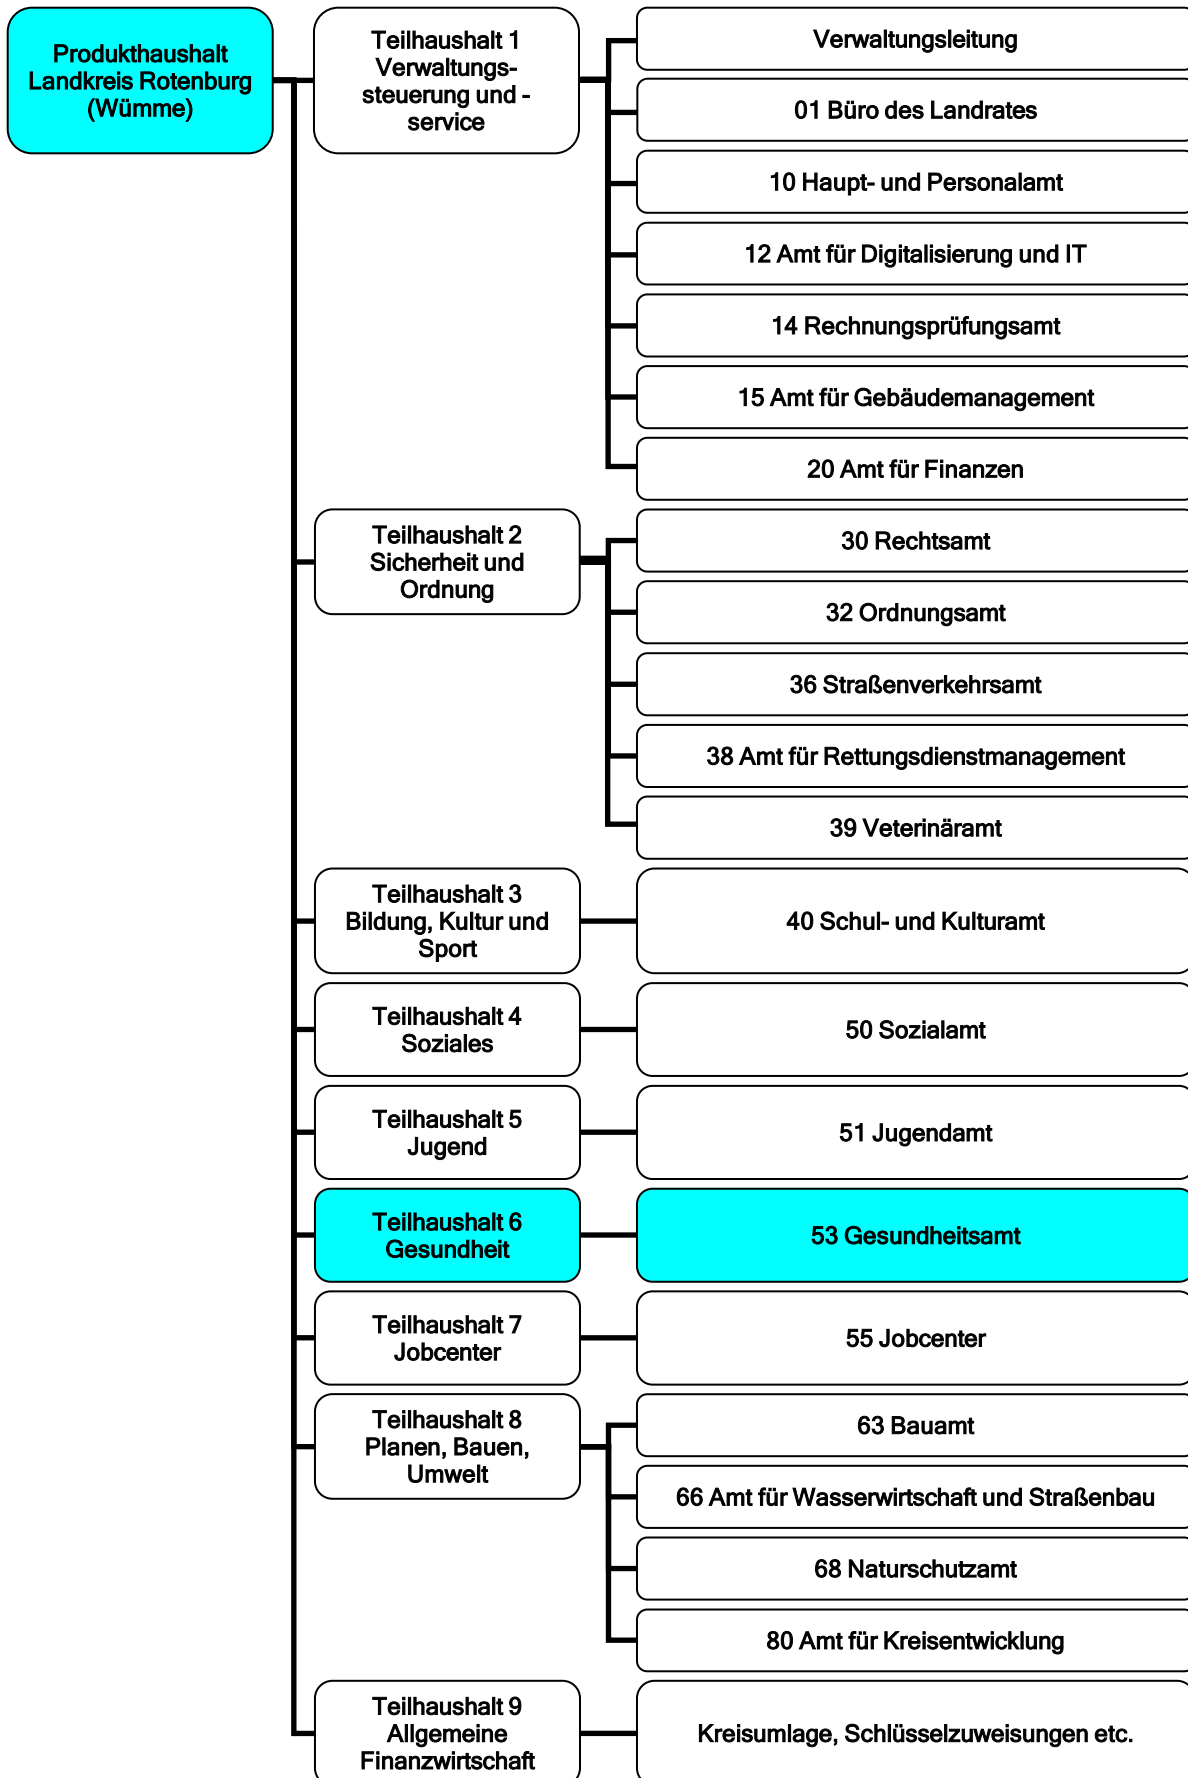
Produkthaushalt Landkreis Rotenburg (Wümme)

Teilhaushalt 1 Verwaltungssteuerung und -service

Verwaltungsleitung

01 Büro des Landrates

10 Haupt- und Personalamt

12 Amt für Digitalisierung und IT

14 Rechnungsprüfungsamt

15 Amt für Gebäudemanagement

20 Amt für Finanzen

Teilhaushalt 2 Sicherheit und Ordnung

30 Rechtsamt

32 Ordnungsamt

36 Straßenverkehrsamt

38 Amt für Rettungsdienstmanagement

39 Veterinäramt

Teilhaushalt 3 Bildung, Kultur und Sport

40 Schul- und Kulturamt

Teilhaushalt 4 Soziales

50 Sozialamt

Teilhaushalt 5 Jugend

51 Jugendamt

Teilhaushalt 6 Gesundheit

53 Gesundheitsamt

Teilhaushalt 7 Jobcenter

55 Jobcenter

Teilhaushalt 8 Planen, Bauen, Umwelt

63 Bauamt

66 Amt für Wasserwirtschaft und Straßenbau

68 Naturschutzamt

80 Amt für Kreisentwicklung

Teilhaushalt 9 Allgemeine Finanzwirtschaft

Kreisumlage, Schlüsselzuweisungen etc.